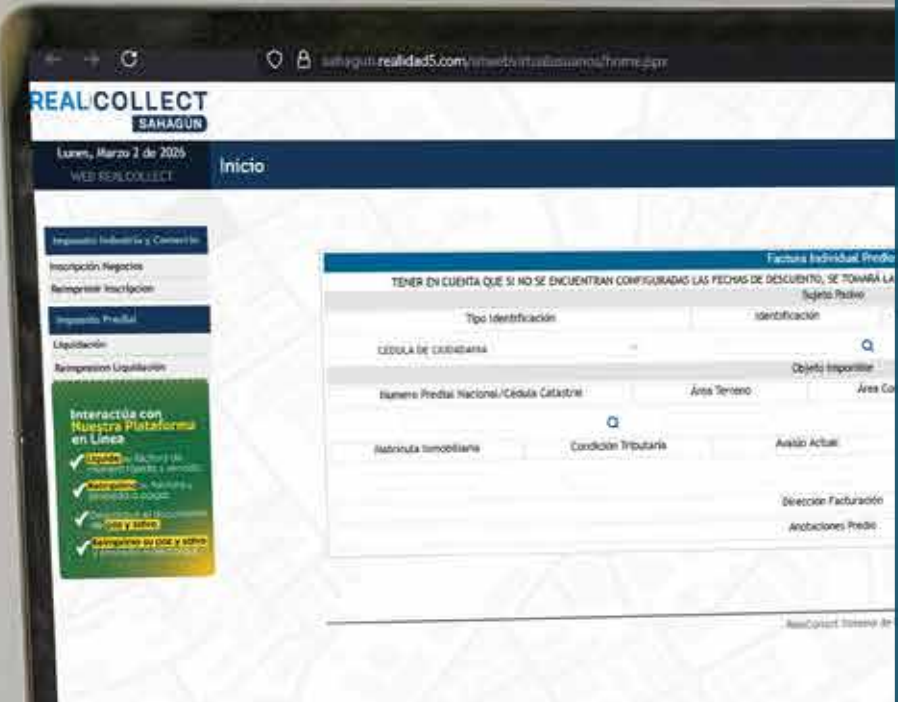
sahagun.realidad5.com/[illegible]/home.jsp

REAL COLLECT
SAHAGÚN

Lunes, Marzo 2 de 2026
WEB REALCOLLECT

Inicio

Impuesto Industria y Comercio
Inscripción Negocios
Reimprimir Inscripcion

Impuesto Predial
Liquidación
Reimpresion Liquidación

Interactúa con Nuestra Plataforma en Línea
Liquida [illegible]
Reimprime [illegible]
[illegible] pse y sotvo
Reimprime su pse y sotvo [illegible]

Factura Individual Predio
TENER EN CUENTA QUE SI NO SE ENCUENTRAN CONFIGURADAS LAS FECHAS DE DESCUENTO, SE TOMARÁ LA
Sujeto Pasivo
Tipo Identificación | Identificación
CEDULA DE CIUDADANIA
Objeto Imponible
Numero Predial Nacional/Cédula Catastral | Área Terreno | Área Co
Matricula Inmobiliaria | Condición Tributaria | Avalúo Actual
Dirección Facturación
Anotaciones Predio

RealCollect Sistema de